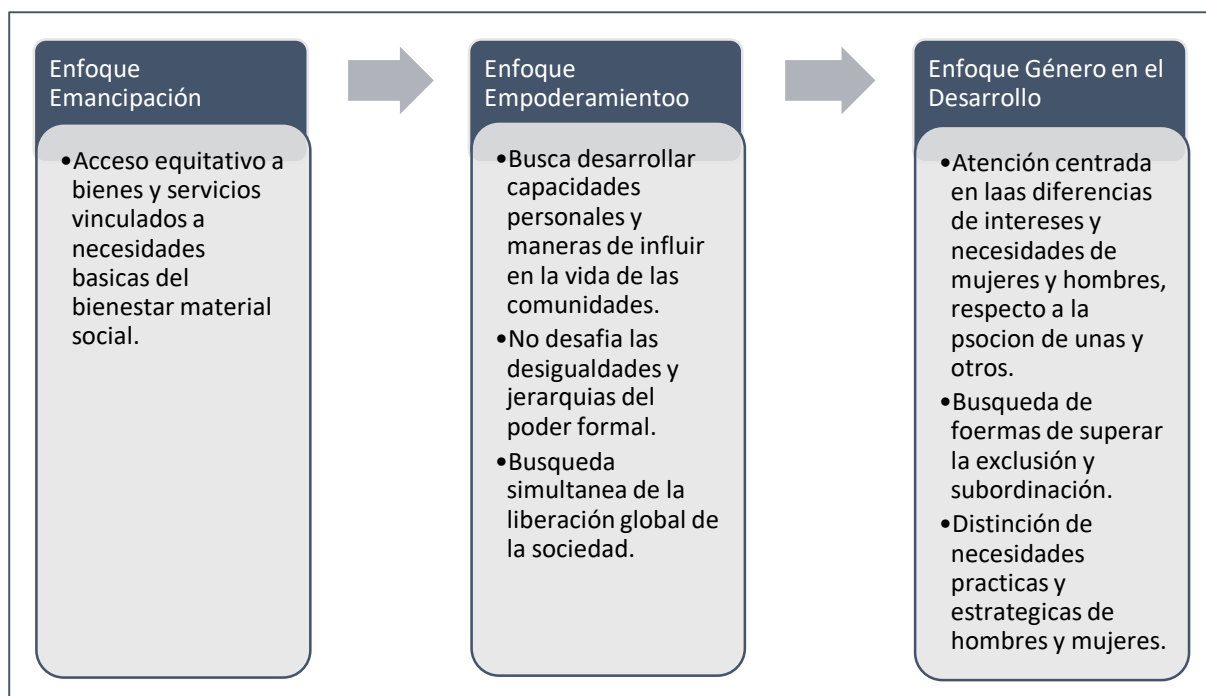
Enfoque Emancipación

•Acceso equitativo a bienes y servicios vinculados a necesidades basicas del bienestar material social.

Enfoque Empoderamientoo

•Busca desarrollar capacidades personales y maneras de influir en la vida de las comunidades.
•No desafia las desigualdades y jerarquias del poder formal.
•Busqueda simultanea de la liberación global de la sociedad.

Enfoque Género en el Desarrollo

•Atención centrada en laas diferencias de intereses y necesidades de mujeres y hombres, respecto a la psocion de unas y otros.
•Busqueda de foermas de superar la exclusión y subordinación.
•Distinción de necesidades practicas y estrategicas de hombres y mujeres.